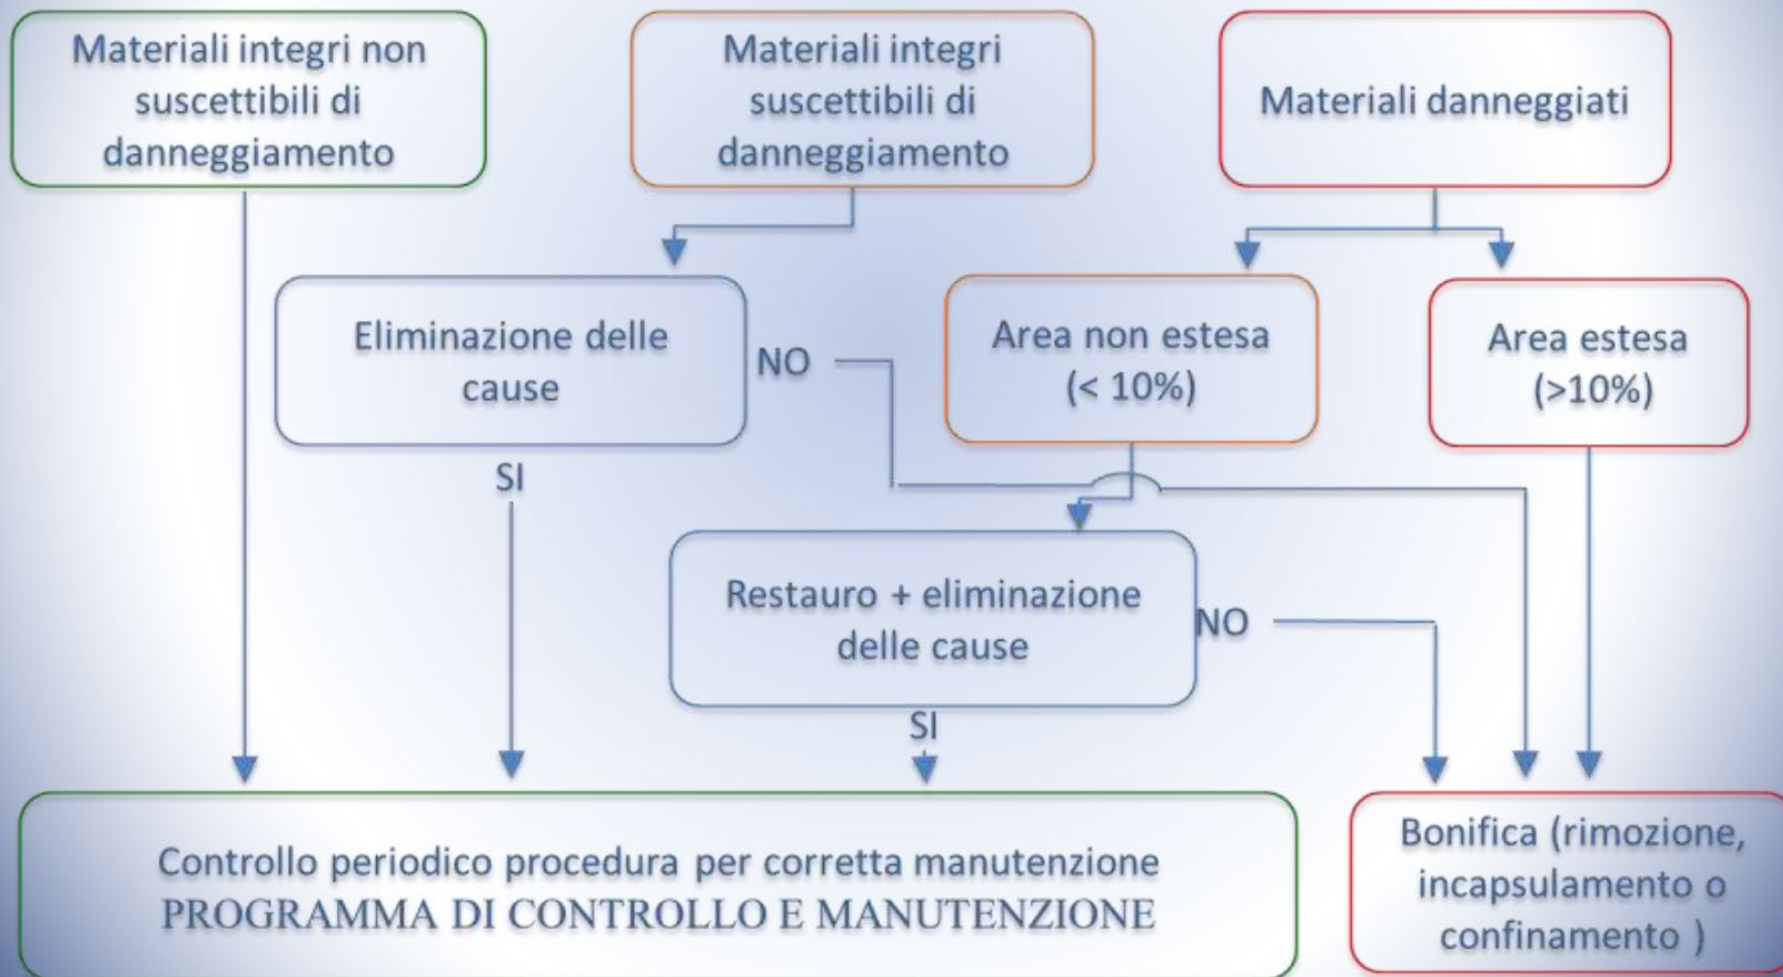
Materiali integri non suscettibili di danneggiamento

Materiali integri suscettibili di danneggiamento

Materiali danneggiati

Eliminazione delle cause

NO

Area non estesa (< 10%)

Area estesa (>10%)

SI

Restauro + eliminazione delle cause

NO

SI

Controllo periodico procedura per corretta manutenzione
PROGRAMMA DI CONTROLLO E MANUTENZIONE

Bonifica (rimozione, incapsulamento o confinamento )